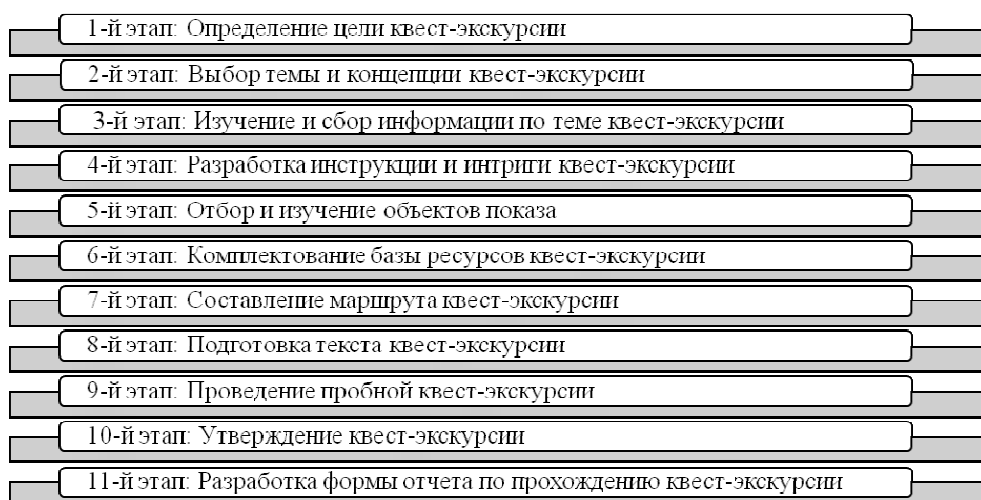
1-й этап: Определение цели квест-экскурсии

2-й этап: Выбор темы и концепции квест-экскурсии

3-й этап: Изучение и сбор информации по теме квест-экскурсии

4-й этап: Разработка инструкции и интриги квест-экскурсии

5-й этап: Отбор и изучение объектов показа

6-й этап: Комплектование базы ресурсов квест-экскурсии

7-й этап: Составление маршрута квест-экскурсии

8-й этап: Подготовка текста квест-экскурсии

9-й этап: Проведение пробной квест-экскурсии

10-й этап: Утверждение квест-экскурсии

11-й этап: Разработка формы отчета по прохождению квест-экскурсии